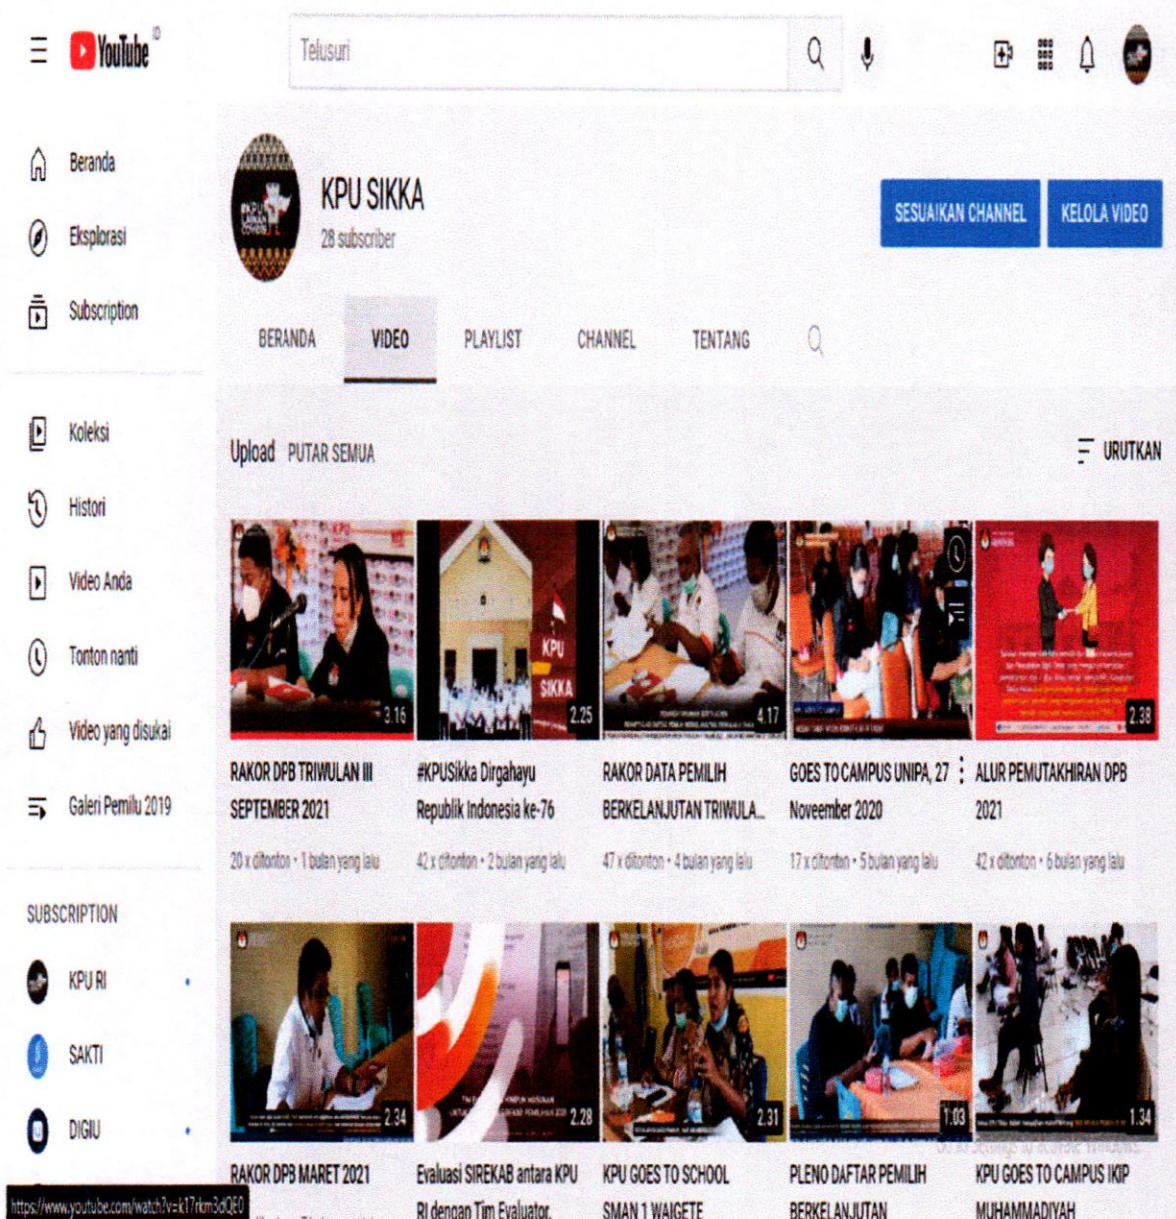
YouTube ID

Telusuri

Beranda
Eksplorasi
Subscription

Koleksi
Histori
Video Anda
Tonton nanti
Video yang disukai
Galeri Pemilu 2019

SUBSCRIPTION
KPU RI
SAKTI
DIGIU

KPU SIKKA
28 subscriber

SESUAIKAN CHANNEL
KELOLA VIDEO

BERANDA
VIDEO
PLAYLIST
CHANNEL
TENTANG

Upload PUTAR SEMUA
URUTKAN

3.16
RAKOR DPB TRIWULAN III SEPTEMBER 2021
20 x ditonton • 1 bulan yang lalu

2.25
#KPUSikka Dirgahayu Republik Indonesia ke-76
42 x ditonton • 2 bulan yang lalu

4.17
RAKOR DATA PEMILIH BERKELANJUTAN TRIWULA...
47 x ditonton • 4 bulan yang lalu

GOES TO CAMPUS UNIPA, 27 Noveember 2020
17 x ditonton • 5 bulan yang lalu

2.38
ALUR PEMUTAKHIRAN DPB 2021
42 x ditonton • 6 bulan yang lalu

2.34
RAKOR DPB MARET 2021

2.28
Evaluasi SIREKAB antara KPU RI dengan Tim Evaluator,

2.31
KPU GOES TO SCHOOL SMAN 1 WAIGETE

1.03
PLENO DAFTAR PEMILIH BERKELANJUTAN

1.34
KPU GOES TO CAMPUS IKIP MUHAMMADIYAH

https://www.youtube.com/watch?v=k17rkm3dQE0